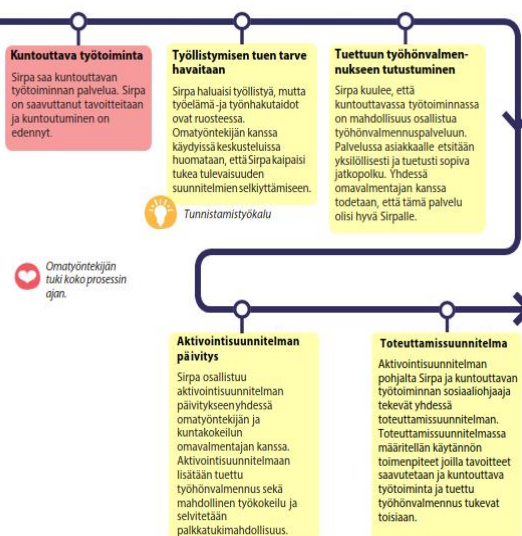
Kuntouttava työtoiminta

Sirpa saa kuntouttavan työtoiminnan palvelua. Sirpa on saavuttanut tavoitteitaan ja kuntoutuminen on edennyt.

Työllistymisen tuen tarve havaitaan

Sirpa haluaisi työllistyä, mutta työelämä- ja työnhakutaidot ovat ruosteessa. Omatyöntekijän kanssa käydyissä keskusteluissa huomataan, että Sirpa kaipaisi tukea tulevaisuuden suunnitelmien selkiyttämiseen.

Tunnistamistyökalu

Tuettuun työhönvalmennukseen tutustuminen

Sirpa kuulee, että kuntouttavassa työtoiminnassa on mahdollisuus osallistua työhönvalmennuspalveluun. Palvelussa asiakkaalle etsitään yksilöllisesti ja tuetusti sopiva jatkopolku. Yhdessä omavalmentajan kanssa todetaan, että tämä palvelu olisi hyvä Sirpalle.

Omatyöntekijän tuki koko prosessin ajan.

Aktivointisuunnitelman päivitys

Sirpa osallistuu aktivointisuunnitelman päivitykseen yhdessä omatyöntekijän ja kuntakokeilun omavalmentajan kanssa. Aktivointisuunnitelmaan lisätään tuettu työhönvalmennus sekä mahdollinen työkokeilu ja selvitetään palkkatukimahdollisuus.

Toteuttamissuunnitelma

Aktivointisuunnitelman pohjalta Sirpa ja kuntouttavan työtoiminnan sosiaaliohjaaja tekevät yhdessä toteuttamissuunnitelman. Toteuttamissuunnitelmassa määritellään käytännön toimenpiteet joilla tavoitteet saavutetaan ja kuntouttava työtoiminta ja tuettu työhönvalmennus tukevat toisiaan.